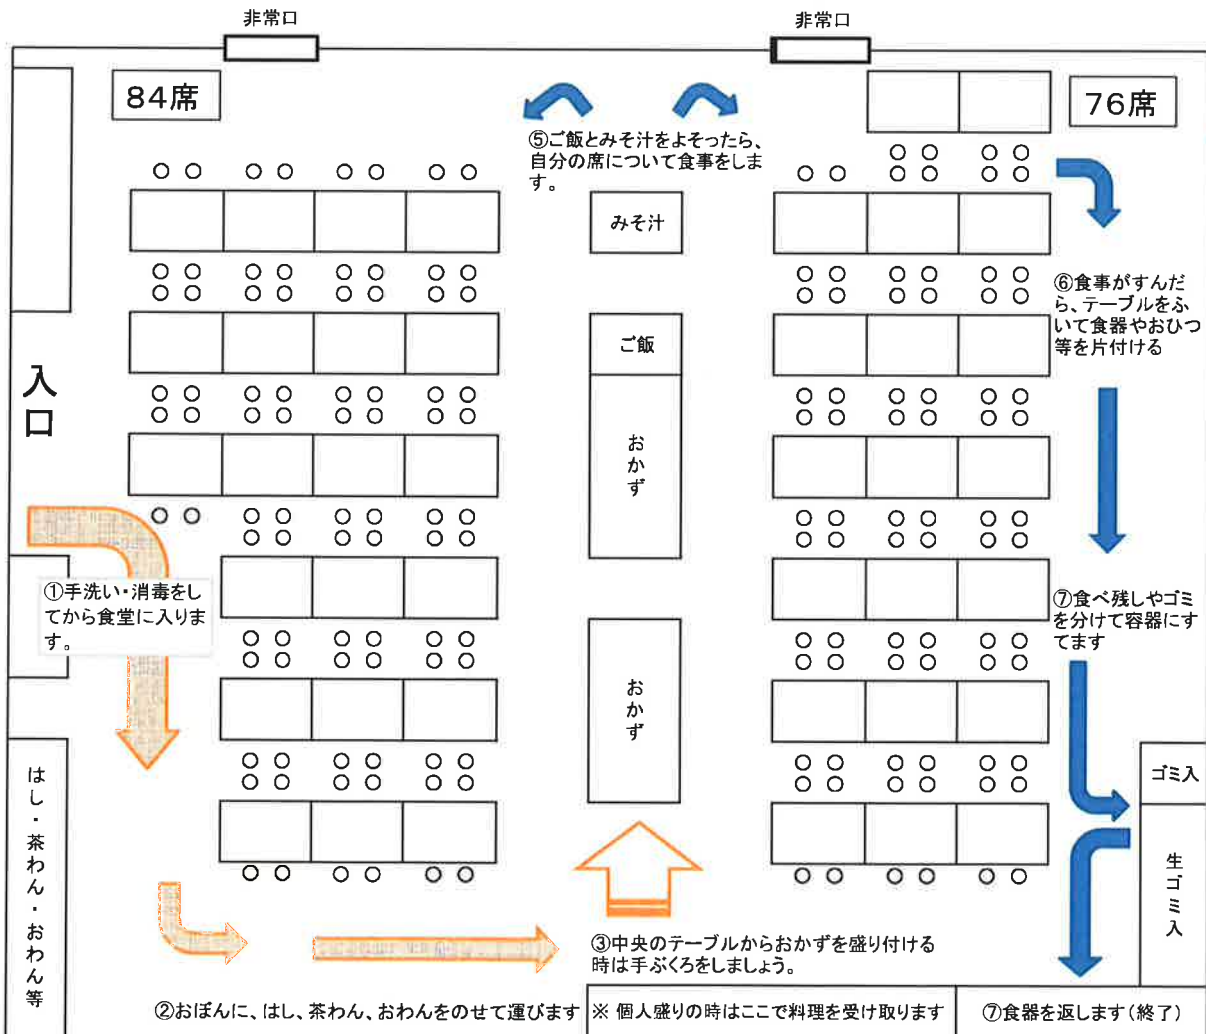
非常口

非常口

84席

76席

⑤ご飯とみそ汁をよそったら、自分の席について食事をします。

みそ汁

ご飯

おかず

おかず

入口

⑥食事がすんだら、テーブルをふいて食器やおひつ等を片付ける

①手洗い・消毒をしてから食堂に入ります。

⑦食べ残しやゴミを分けて容器にすてます

はし・茶わん・おわん等

ゴミ入

生ゴミ入

③中央のテーブルからおかずを盛り付ける時は手ぶくろをしましょう。

②おぼんに、はし、茶わん、おわんをのせて運びます

※ 個人盛りの時はここで料理を受け取ります

⑦食器を返します（終了）